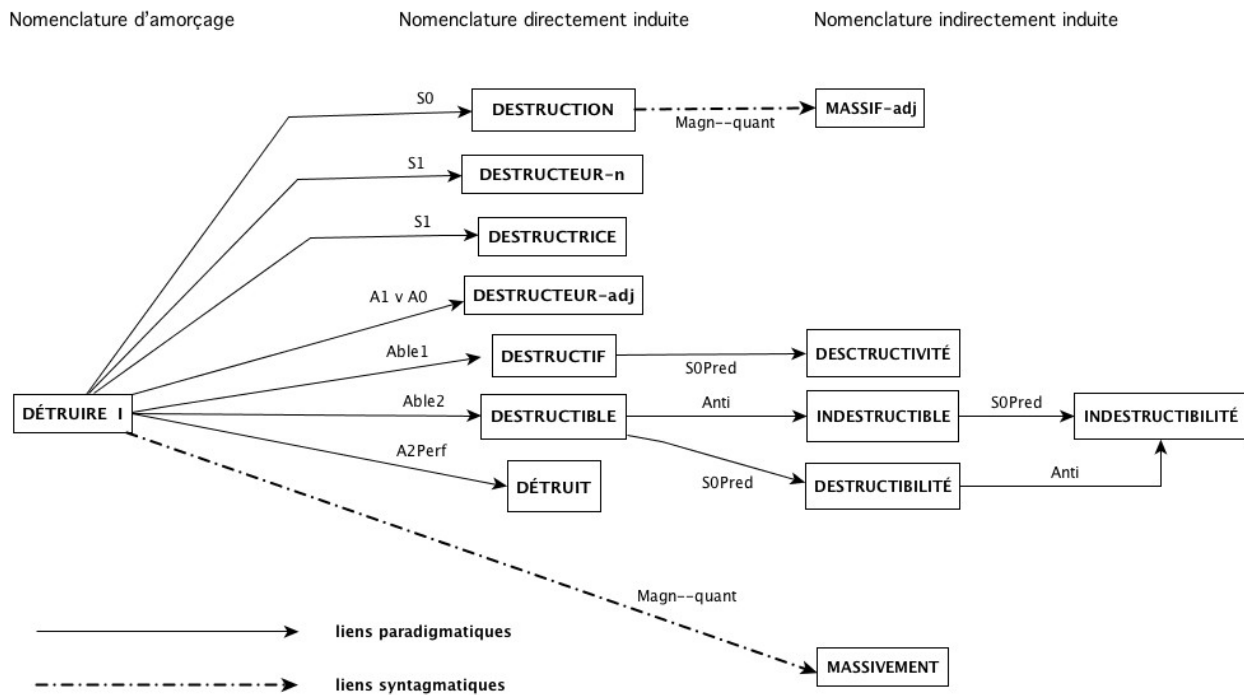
Nomenclature d'amorçage

Nomenclature directement induite

Nomenclature indirectement induite

S0
DESTRUCTION
Magn--quant
MASSIF-adj

S1
DESTRUCTEUR-n

S1
DESTRUCTRICE

A1 v A0
DESTRUCTEUR-adj

Able1
DESTRUCTIF
S0Pred
DESCTRUCTIVITÉ

DÉTRUIRE I

Able2
DESTRUCTIBLE
Anti
INDESTRUCTIBLE
S0Pred
INDESTRUCTIBILITÉ

A2Perf
DÉTRUIT
S0Pred
DESTRUCTIBILITÉ
Anti

Magn--quant
MASSIVEMENT

liens paradigmatiques

liens syntagmatiques